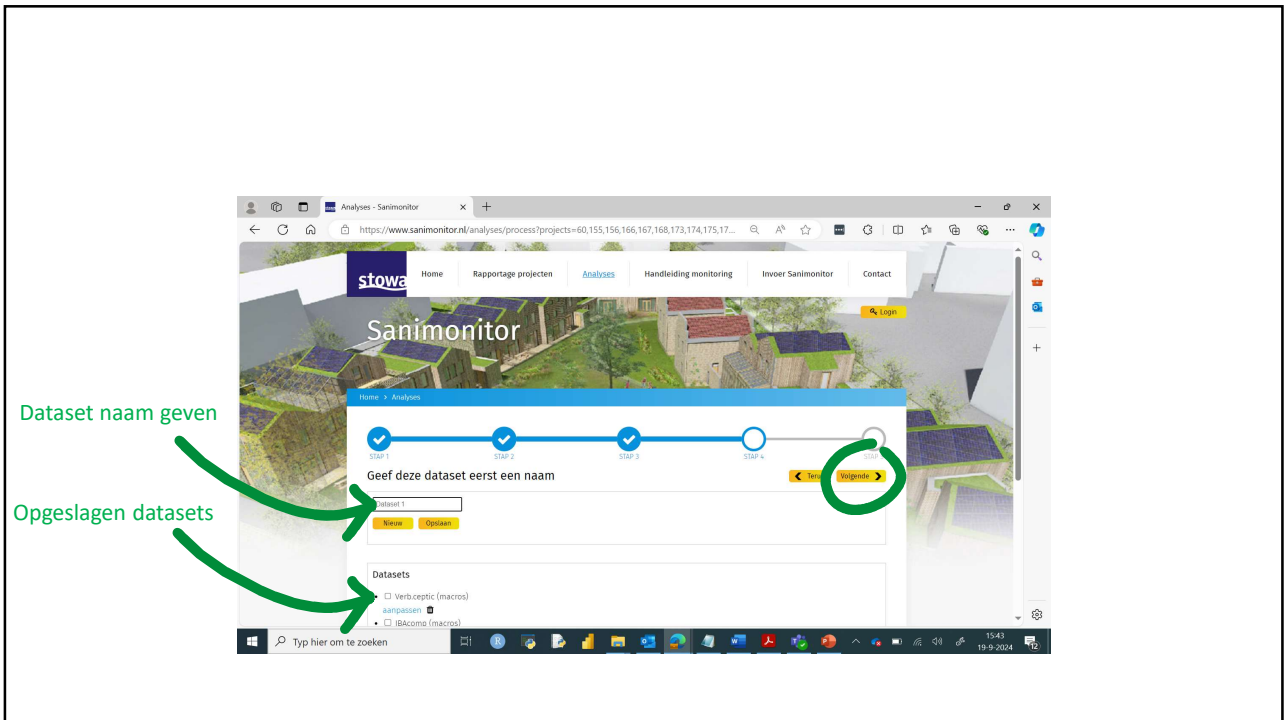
Analyses - Sanimonitor

https://www.sanimonitor.nl/analyses/process?projects=60,155,156,166,167,168,173,174,175,17...

stowa

Home | Rapportage projecten | Analyses | Handleiding monitoring | Invoer Sanimonitor | Contact

Login

Sanimonitor

Home > Analyses

STAP 1 STAP 2 STAP 3 STAP 4 STAP

Geef deze dataset eerst een naam

Terug Volgende

Dataset 1

Nieuw Opslaan

Datasets

Verb.ceptic (macros)
aanpassen
IBAcomp (macros)

Dataset naam geven

Opgeslagen datasets

Typ hier om te zoeken

15:43
19-9-2024